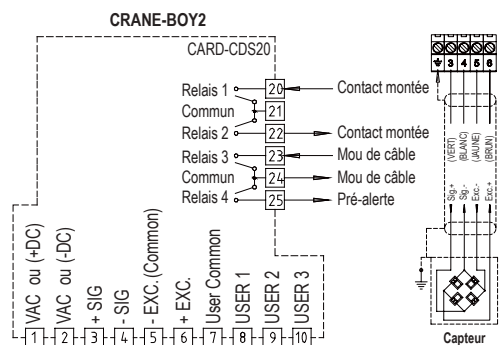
CRANE-BOY2

CARD-CDS20

Relais 1
Commun
Relais 2
Relais 3
Commun
Relais 4

20
21
22
23
24
25

Contact montée
Contact montée
Mou de câble
Mou de câble
Pré-alerte

VAC ou (+DC)
VAC ou (-DC)
+ SIG
- SIG
- EXC. (Common)
+ EXC.
User Common
USER 1
USER 2
USER 3

1
2
3
4
5
6
7
8
9
10

3 4 5 6

(VERT)
(BLANC)
(JAUNE)
(BRUN)

Sig +
Sig -
Exc -
Exc +

Capteur